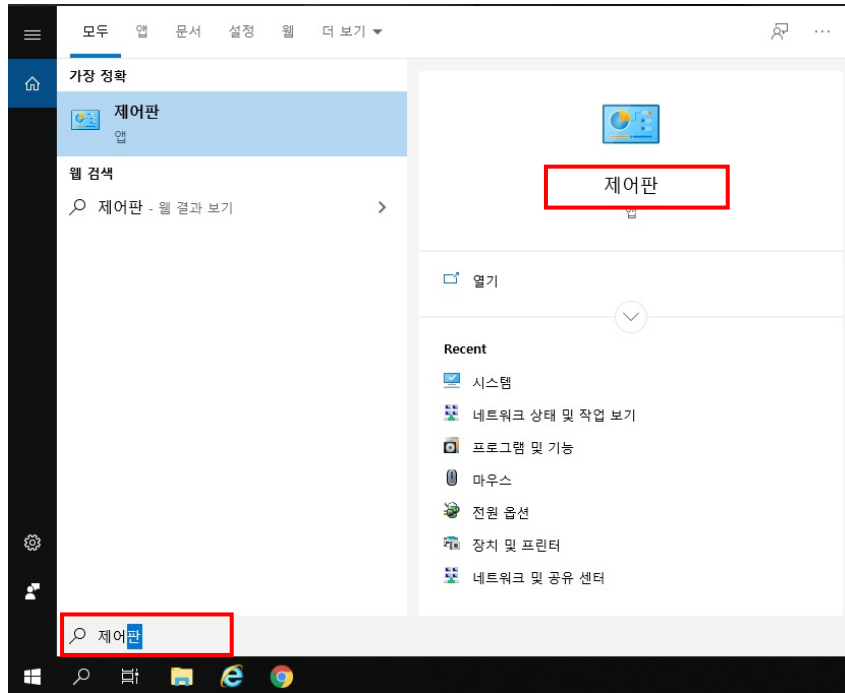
모두 앱 문서 설정 웹 더 보기 ▾

가장 정확

제어판
앱

웹 검색

제어판 - 웹 결과 보기 >

제어판
앱

열기

Recent

시스템

네트워크 상태 및 작업 보기

프로그램 및 기능

마우스

전원 옵션

장치 및 프린터

네트워크 및 공유 센터

제어판